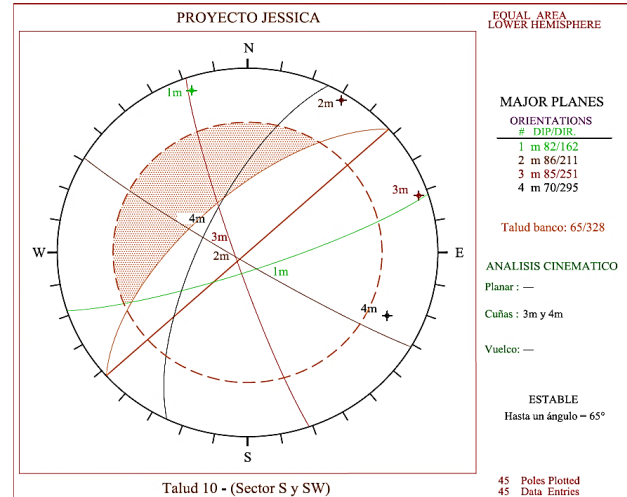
PROYECTO JESSICA

EQUAL AREA
LOWER HEMISPHERE

N
E
S
W

1m
2m
3m
4m
4m
3m
2m
1m
4m

MAJOR PLANES

ORIENTATIONS
# DIP/DIR.
1 m 82/162
2 m 86/211
3 m 85/251
4 m 70/295

Talud banco: 65/328

ANALISIS CINEMATICO

Planar : —

Cuñas : 3m y 4m

Vuelco: —

ESTABLE
Hasta un ángulo = 65°

Talud 10 - (Sector S y SW)

45 Poles Plotted
45 Data Entries